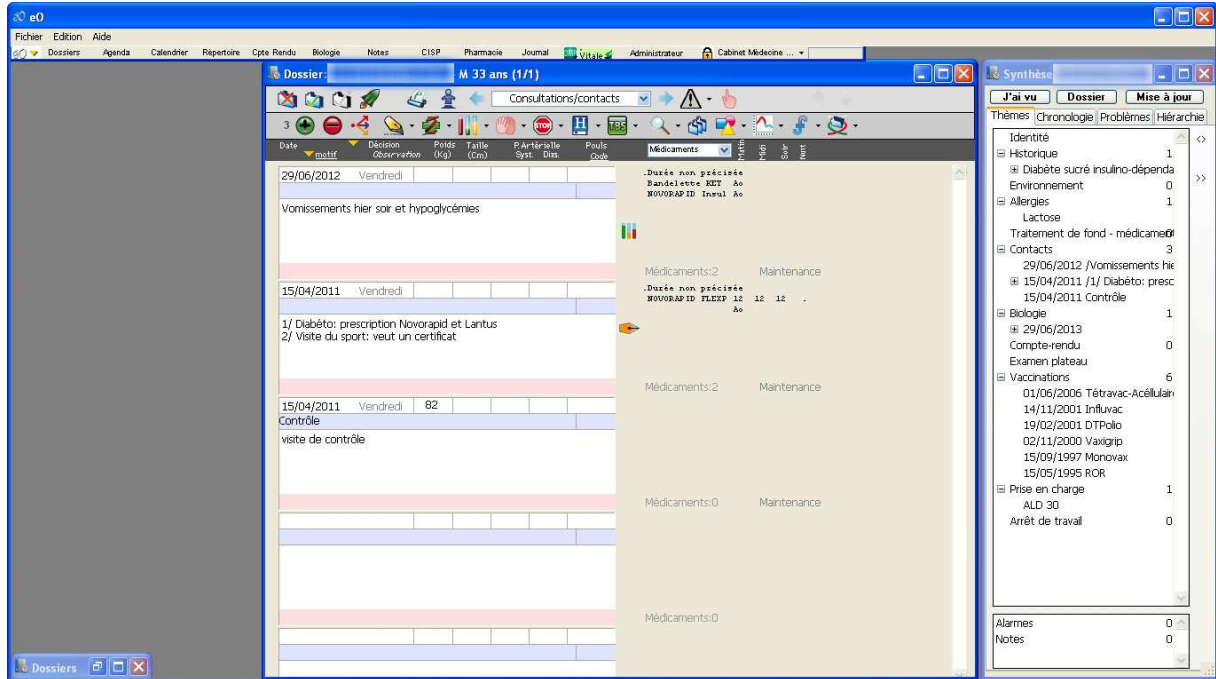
e0

Fichier Edition Aide

Dossiers Agenda Calendrier Répertoire Cpte Rendu Biologie Notes CISP Pharmacie Journal Vitale Administrateur Cabinet Médecine ...

Dossier: M 33 ans (1/1)

Consultations/contacts

3

Date motif Décision Observation Poids (Kg) Taille (Cm) P.Artérielle Syst. Dias. Pouls Code Médicaments Matin Midi Soir Nuit

29/06/2012 Vendredi

Vomissements hier soir et hypoglycémies

.Durée non précisée
Bandelette KET Ac
NOVORAPID Insul Ac

Médicaments:2 Maintenance

15/04/2011 Vendredi

1/ Diabéto: prescription Novorapid et Lantus
2/ Visite du sport: veut un certificat

.Durée non précisée
NOVORAPID FLEXP 12 12 12 .
Ac

Médicaments:2 Maintenance

15/04/2011 Vendredi 82

Contrôle

visite de contrôle

Médicaments:0 Maintenance

Médicaments:0

Dossiers

Synthèse

J'ai vu Dossier Mise à jour

Thèmes Chronologie Problèmes Hiérarchie

Identité
Historique 1
Diabète sucré insulino-dépenda
Environnement 0
Allergies 1
Lactose
Traitement de fond - médicame 0
Contacts 3
29/06/2012 /Vomissements hie
15/04/2011 /1/ Diabéto: presc
15/04/2011 Contrôle
Biologie 1
29/06/2013
Compte-rendu 0
Examen plateau
Vaccinations 6
01/06/2006 Tétravac-Acellulair
14/11/2001 Influvac
19/02/2001 DTPolio
02/11/2000 Vaxigrip
15/09/1997 Monovax
15/05/1995 ROR
Prise en charge 1
ALD 30
Arrêt de travail 0

Alarmes 0
Notes 0